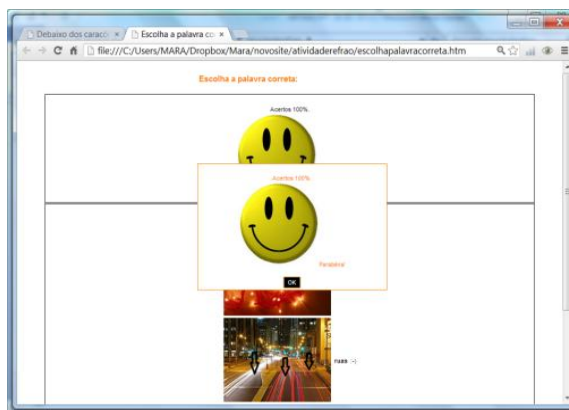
Debaixo dos caracó ×
Escolha a palavra co ×
file:///C:/Users/MARA/Dropbox/Mara/novosite/atividaderefrao/escolhapalavracorreta.htm

Escolha a palavra correta:

Acertos 100%.

Acertos 100%.

Parabéns!

OK

naas